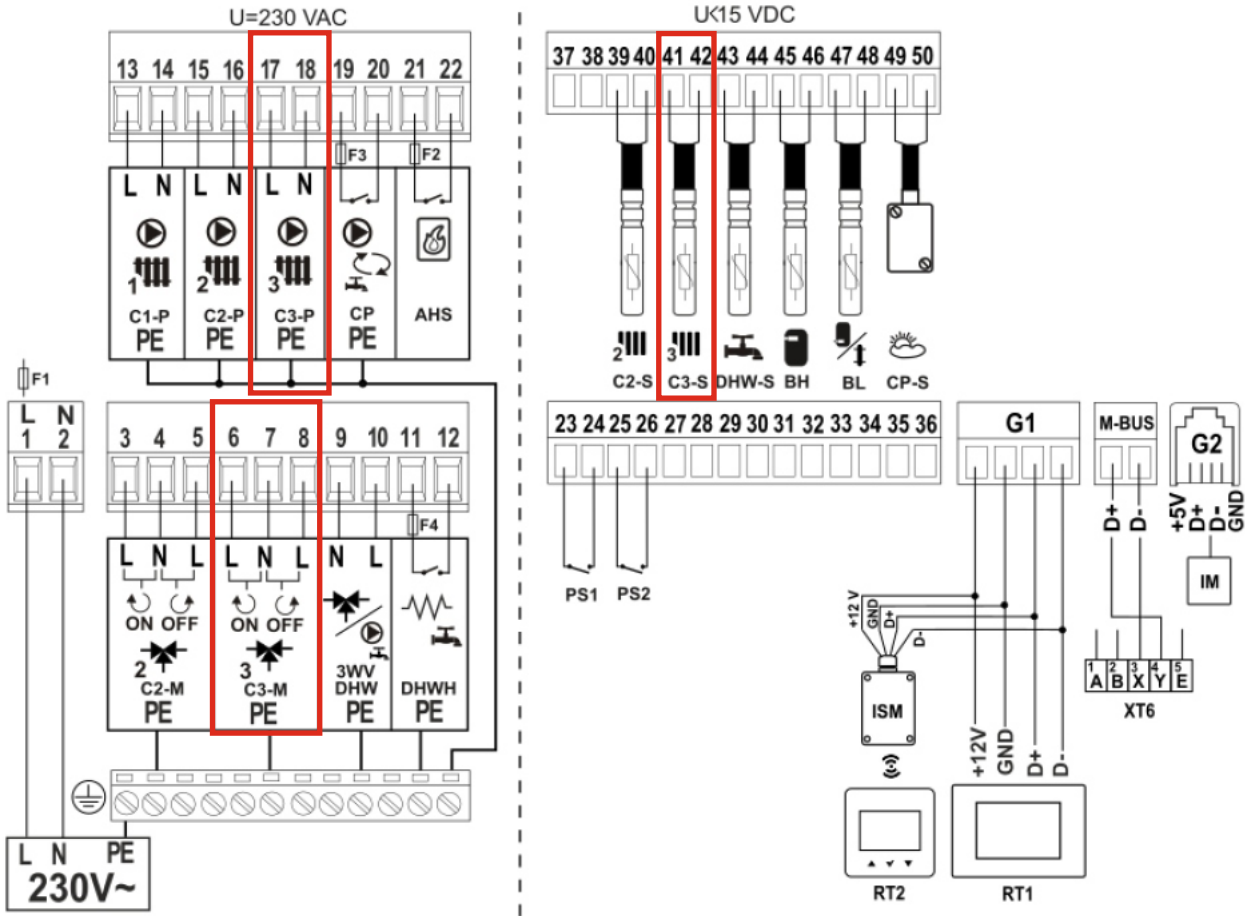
U=230 VAC

13 14 15 16 17 18 19 20 21 22

F3 F2

L N L N L N

1 2 3

C1-P PE C2-P PE C3-P PE CP PE AHS

F1

L N
1 2

3 4 5 6 7 8 9 10 11 12

F4

L N L L N L N L

ON OFF ON OFF

2 3

C2-M PE C3-M PE 3WV DHW PE DHWH PE

L N PE
230V~

U<15 VDC

37 38 39 40 41 42 43 44 45 46 47 48 49 50

2 3

C2-S C3-S DHW-S BH BL CP-S

23 24 25 26 27 28 29 30 31 32 33 34 35 36

PS1 PS2

G1

M-BUS

G2

D+ D-

+5V D+ D- GND

IM

+12V GND D+ D-

ISM

+12V GND D+ D-

1 A 2 B 3 X 4 Y 5 E

XT6

RT2 RT1